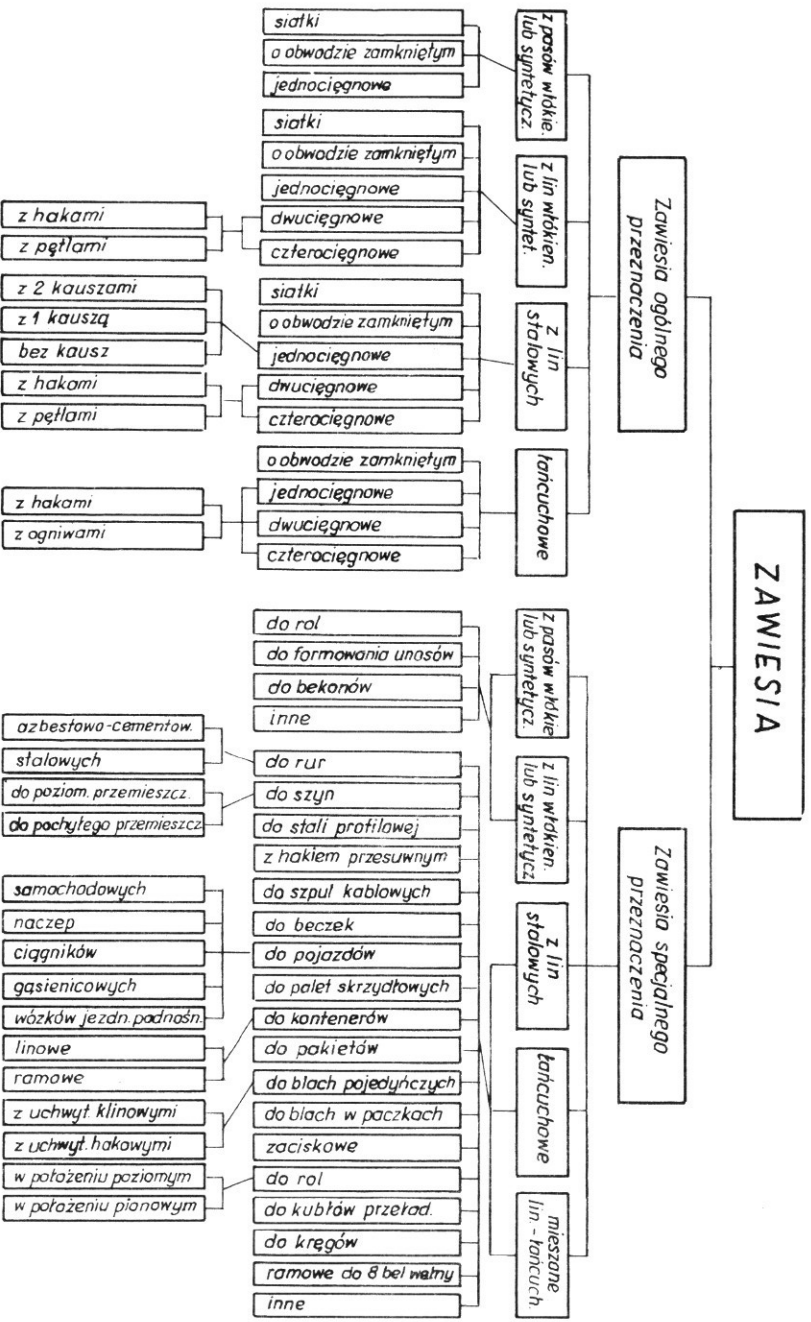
ZAWIESIA

Zawiesia ogólnego przeznaczenia

z pasów włókie. lub syntetycz.
siatki
o obwodzie zamkniętym
jednocięgnowe

z lin włókien. lub syntet.
siatki
o obwodzie zamkniętym
jednocięgnowe
dwucięgnowe
czterocięgnowe
z hakami
z pętlami

z lin stalowych
siatki
o obwodzie zamkniętym
jednocięgnowe
dwucięgnowe
czterocięgnowe
z 2 kauszami
z 1 kauszą
bez kausz
z hakami
z pętlami

łańcuchowe
o obwodzie zamkniętym
jednocięgnowe
dwucięgnowe
czterocięgnowe
z hakami
z ogniwami

Zawiesia specjalnego przeznaczenia

z pasów włókie. lub syntetycz.
z lin włókien. lub syntetycz.
z lin stalowych
łańcuchowe
mieszane lin.-łańcuch.

do rol
do formowania unosów
do bekonów
inne
do rur
do szyn
do stali profilowej
z hakiem przesuwnym
do szpul kablowych
do beczek
do pojazdów
do palet skrzydłowych
do kontenerów
do pakietów
do blach pojedyńczych
do blach w paczkach
zaciskowe
do rol
do kubłów przeład.
do kręgów
ramowe do 8 bel wełny
inne

azbestowo-cementow.
stalowych
do poziom. przemieszcz.
do pochyłego przemieszcz.
samochodowych
naczep
ciągników
gąsienicowych
wózków jezdn. podnośn.
linowe
ramowe
z uchwyt. klinowymi
z uchwyt. hakowymi
w położeniu poziomym
w położeniu pionowym